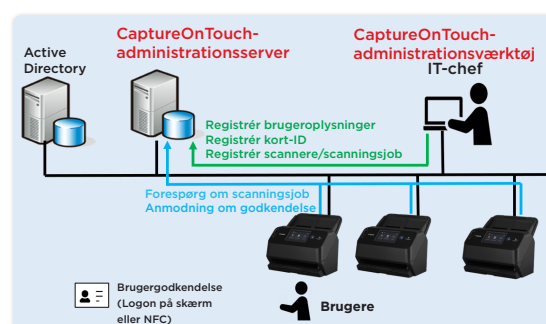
Active Directory

CaptureOnTouch-administrationsserver

CaptureOnTouch-administrationsværktøj

IT-chef

Registrér brugeroplysninger
Registrér kort-ID
Registrér scannere/scanningsjob

Forespørg om scanningsjob
Anmodning om godkendelse

Brugergodkendelse (Logon på skærm eller NFC)

Brugere